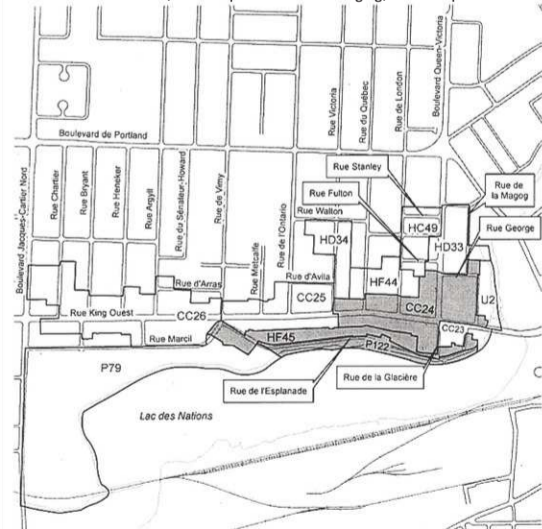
Boulevard de Portland
Rue Victoria
Rue du Québec
Rue de London
Boulevard Queen-Victoria
Rue Stanley
Rue de la Magog
Rue Fulton
Rue Walton
Rue George
HC49
HD33
HD34
Boulevard Jacques-Cartier Nord
Rue Chartier
Rue Bryant
Rue Heneker
Rue Argyll
Rue du Sénateur-Howard
Rue de Vimy
Rue Metcalfe
Rue de l'Ontario
Rue d'Arras
Rue d'Avila
HF44
CC25
CC24
U2
Rue King Ouest
CC26
Rue Marcil
CC23
HF45
P122
P79
Rue de l'Esplanade
Rue de la Glacière
Lac des Nations